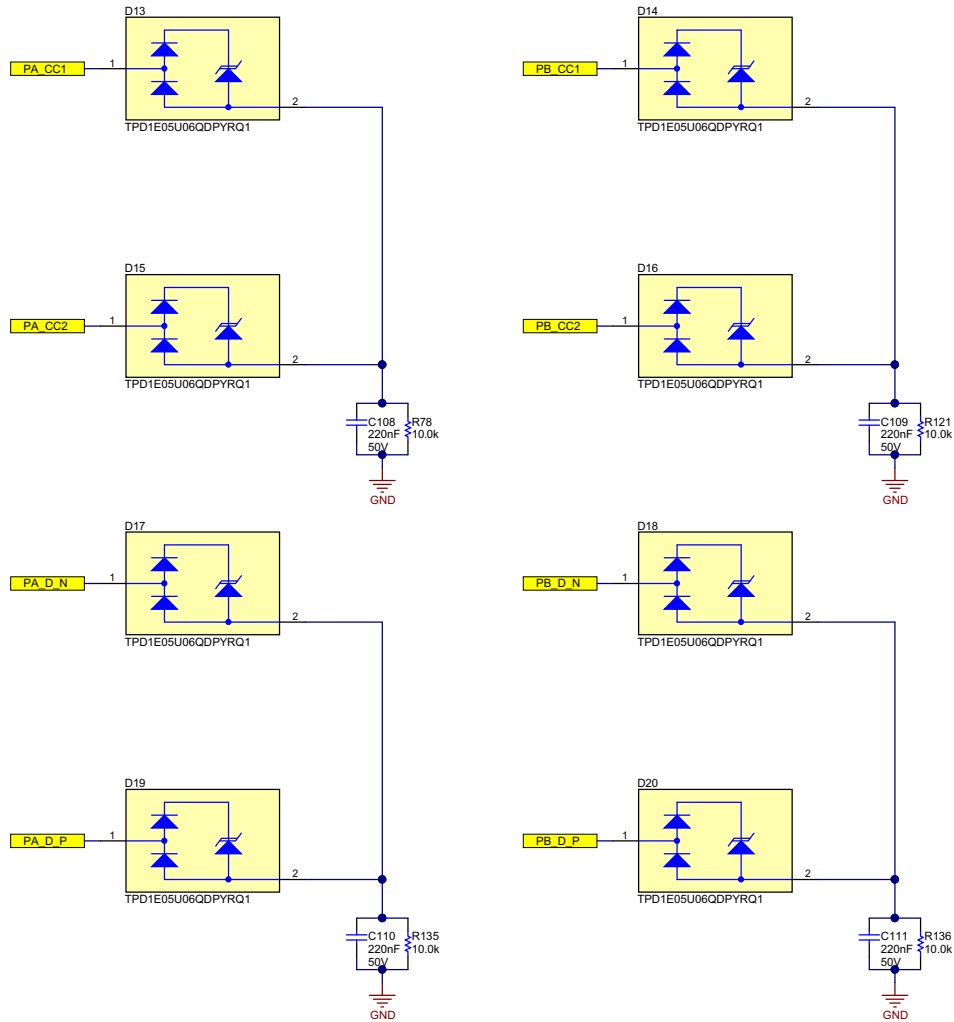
D13
PA_CC1
1
2
TPD1E05U06QDPYRQ1

D14
PB_CC1
1
2
TPD1E05U06QDPYRQ1

D15
PA_CC2
1
2
TPD1E05U06QDPYRQ1

C108
220nF
50V
R78
10.0k
GND

D16
PB_CC2
1
2
TPD1E05U06QDPYRQ1

C109
220nF
50V
R121
10.0k
GND

D17
PA_D_N
1
2
TPD1E05U06QDPYRQ1

D18
PB_D_N
1
2
TPD1E05U06QDPYRQ1

D19
PA_D_P
1
2
TPD1E05U06QDPYRQ1

C110
220nF
50V
R135
10.0k
GND

D20
PB_D_P
1
2
TPD1E05U06QDPYRQ1

C111
220nF
50V
R136
10.0k
GND